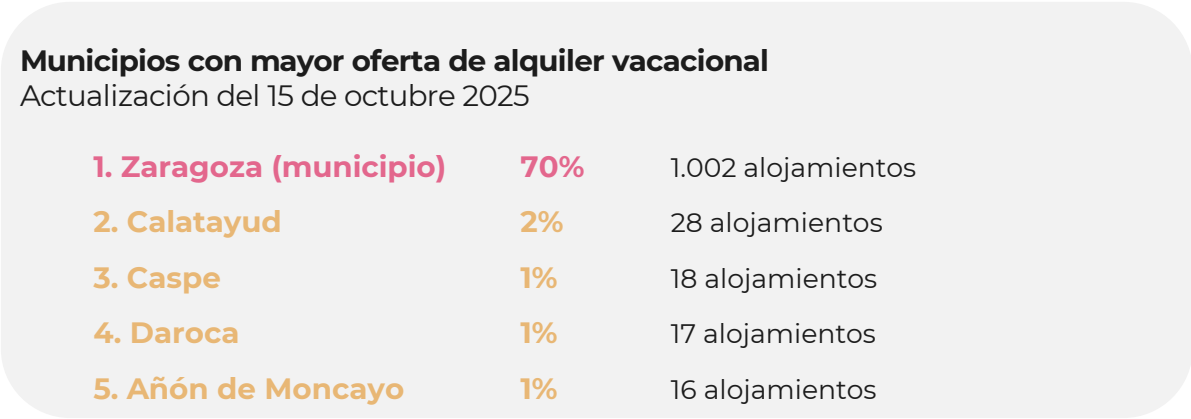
**Municipios con mayor oferta de alquiler vacacional**
Actualización del 15 de octubre 2025

| | | |
|---|---|---|
| 1. Zaragoza (municipio) | 70% | 1.002 alojamientos |
| 2. Calatayud | 2% | 28 alojamientos |
| 3. Caspe | 1% | 18 alojamientos |
| 4. Daroca | 1% | 17 alojamientos |
| 5. Añón de Moncayo | 1% | 16 alojamientos |